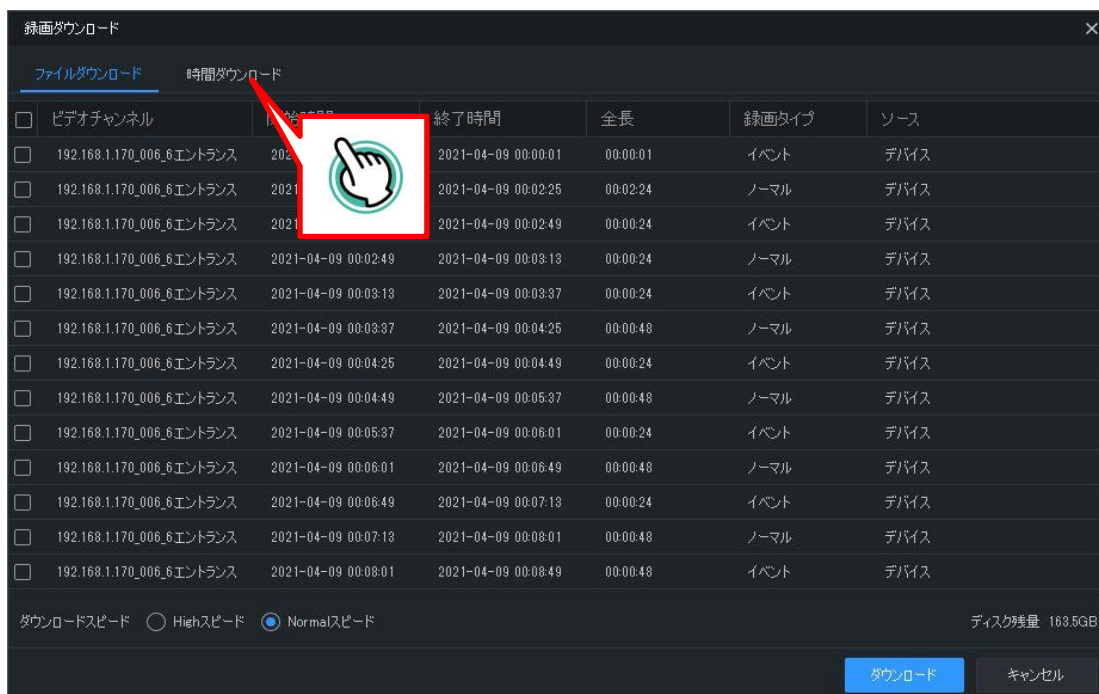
録画ダウンロード

ファイルダウンロード 時間ダウンロード

| ビデオチャンネル | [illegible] | 終了時間 | 全長 | 録画タイプ | ソース |
|---|---|---|---|---|---|
| 192.168.1.170_006_6エントランス | 202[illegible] | 2021-04-09 00:00:01 | 00:00:01 | イベント | デバイス |
| 192.168.1.170_006_6エントランス | 2021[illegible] | 2021-04-09 00:02:25 | 00:02:24 | ノーマル | デバイス |
| 192.168.1.170_006_6エントランス | 2021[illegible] | 2021-04-09 00:02:49 | 00:00:24 | イベント | デバイス |
| 192.168.1.170_006_6エントランス | 2021-04-09 00:02:49 | 2021-04-09 00:03:13 | 00:00:24 | ノーマル | デバイス |
| 192.168.1.170_006_6エントランス | 2021-04-09 00:03:13 | 2021-04-09 00:03:37 | 00:00:24 | イベント | デバイス |
| 192.168.1.170_006_6エントランス | 2021-04-09 00:03:37 | 2021-04-09 00:04:25 | 00:00:48 | ノーマル | デバイス |
| 192.168.1.170_006_6エントランス | 2021-04-09 00:04:25 | 2021-04-09 00:04:49 | 00:00:24 | イベント | デバイス |
| 192.168.1.170_006_6エントランス | 2021-04-09 00:04:49 | 2021-04-09 00:05:37 | 00:00:48 | ノーマル | デバイス |
| 192.168.1.170_006_6エントランス | 2021-04-09 00:05:37 | 2021-04-09 00:06:01 | 00:00:24 | イベント | デバイス |
| 192.168.1.170_006_6エントランス | 2021-04-09 00:06:01 | 2021-04-09 00:06:49 | 00:00:48 | ノーマル | デバイス |
| 192.168.1.170_006_6エントランス | 2021-04-09 00:06:49 | 2021-04-09 00:07:13 | 00:00:24 | イベント | デバイス |
| 192.168.1.170_006_6エントランス | 2021-04-09 00:07:13 | 2021-04-09 00:08:01 | 00:00:48 | ノーマル | デバイス |
| 192.168.1.170_006_6エントランス | 2021-04-09 00:08:01 | 2021-04-09 00:08:49 | 00:00:48 | イベント | デバイス |

ダウンロードスピード Highスピード Normalスピード

ディスク残量 163.5GB

ダウンロード キャンセル